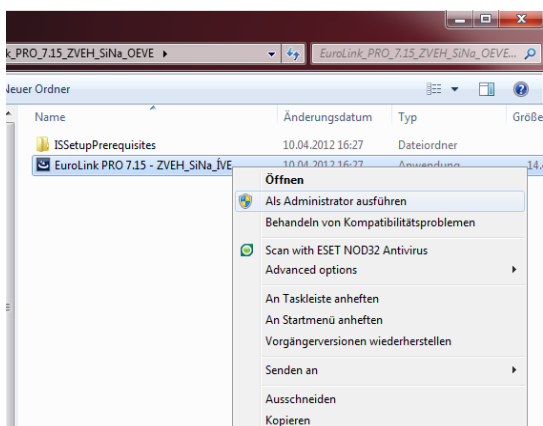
k_PRO_7.15_ZVEH_SiNa_OEVE ▸

EuroLink_PRO_7.15_ZVEH_SiNa_OEVE...

Neuer Ordner

Name

Änderungsdatum

Typ

Größe

ISSetupPrerequisites

10.04.2012 16:27

Dateiordner

EuroLink PRO 7.15 - ZVEH_SiNa_ÖVE...

10.04.2012 16:27

Anwendung

14.

Öffnen

Als Administrator ausführen

Behandeln von Kompatibilitätsproblemen

Scan with ESET NOD32 Antivirus

Advanced options

An Taskleiste anheften

An Startmenü anheften

Vorgängerversionen wiederherstellen

Senden an

Ausschneiden

Kopieren